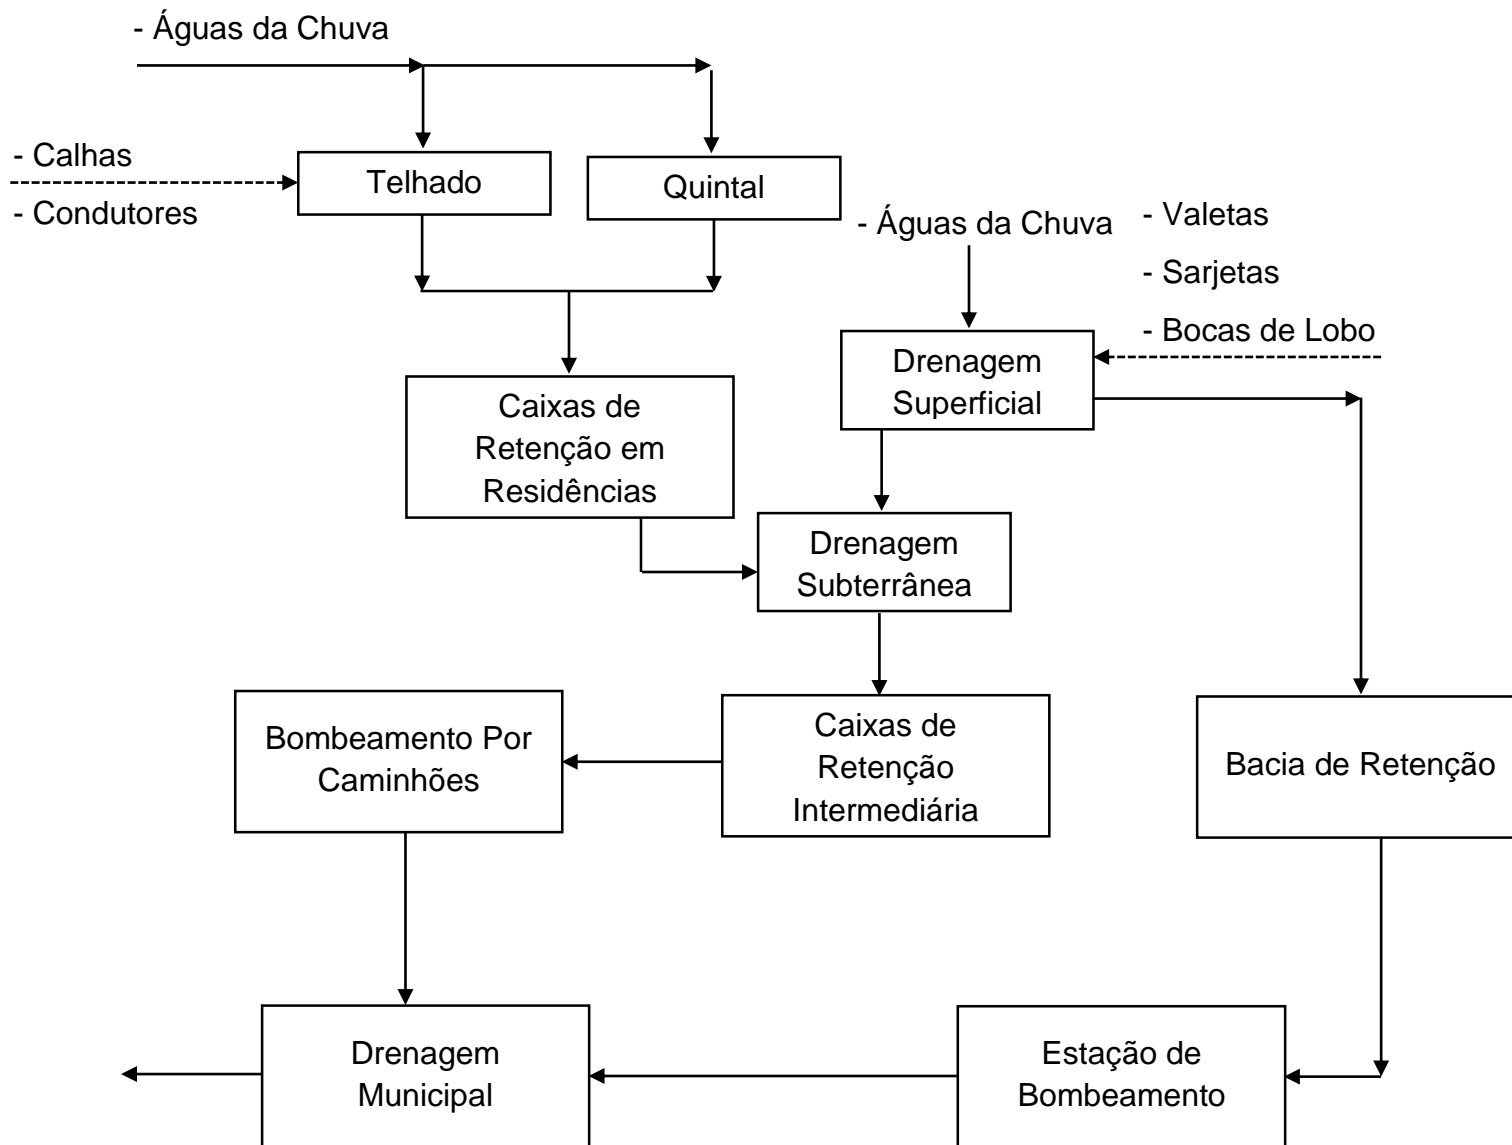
- Águas da Chuva

- Calhas

- Condutores

Telhado

Quintal

- Águas da Chuva

- Valetas

- Sarjetas

- Bocas de Lobo

Drenagem Superficial

Caixas de Retenção em Residências

Drenagem Subterrânea

Bombeamento Por Caminhões

Caixas de Retenção Intermediária

Bacia de Retenção

Drenagem Municipal

Estação de Bombeamento